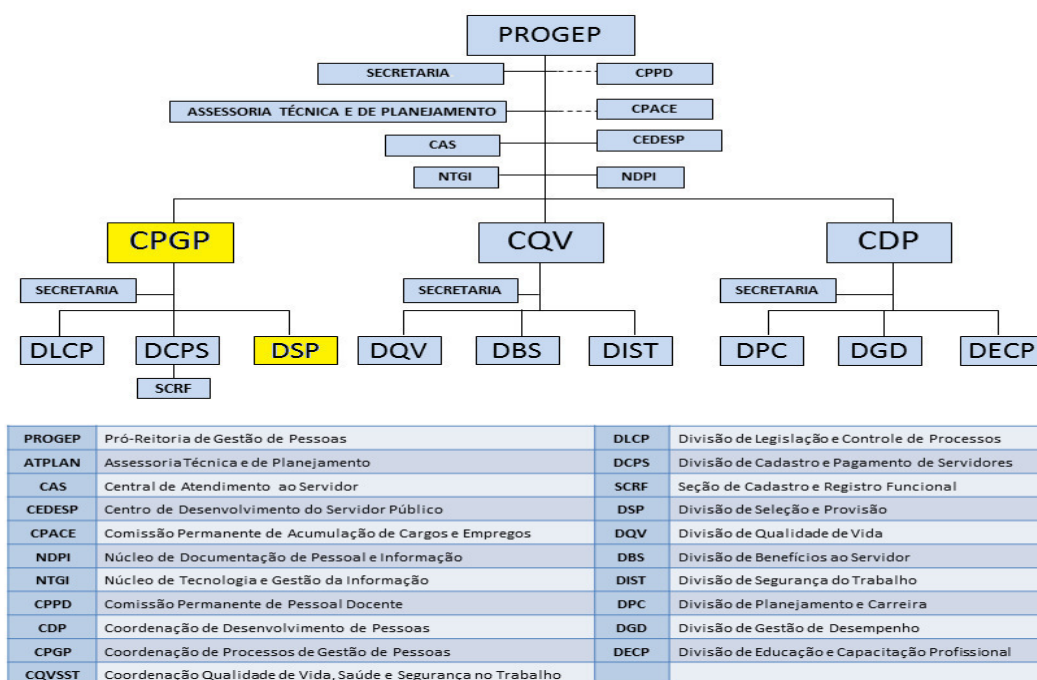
PROGEP

SECRETARIA

CPPD

ASSESSORIA TÉCNICA E DE PLANEJAMENTO

CPACE

CAS

CEDESP

NTGI

NDPI

CPGP

CQV

CDP

SECRETARIA

SECRETARIA

SECRETARIA

DLCP

DCPS

DSP

DQV

DBS

DIST

DPC

DGD

DECP

SCRF

| PROGEP | Pró-Reitoria de Gestão de Pessoas | DLCP | Divisão de Legislação e Controle de Processos |
|---|---|---|---|
| ATPLAN | Assessoria Técnica e de Planejamento | DCPS | Divisão de Cadastro e Pagamento de Servidores |
| CAS | Central de Atendimento ao Servidor | SCRF | Seção de Cadastro e Registro Funcional |
| CEDESP | Centro de Desenvolvimento do Servidor Público | DSP | Divisão de Seleção e Provisão |
| CPACE | Comissão Permanente de Acumulação de Cargos e Empregos | DQV | Divisão de Qualidade de Vida |
| NDPI | Núcleo de Documentação de Pessoal e Informação | DBS | Divisão de Benefícios ao Servidor |
| NTGI | Núcleo de Tecnologia e Gestão da Informação | DIST | Divisão de Segurança do Trabalho |
| CPPD | Comissão Permanente de Pessoal Docente | DPC | Divisão de Planejamento e Carreira |
| CDP | Coordenação de Desenvolvimento de Pessoas | DGD | Divisão de Gestão de Desempenho |
| CPGP | Coordenação de Processos de Gestão de Pessoas | DECP | Divisão de Educação e Capacitação Profissional |
| CQVSST | Coordenação Qualidade de Vida, Saúde e Segurança no Trabalho | | |